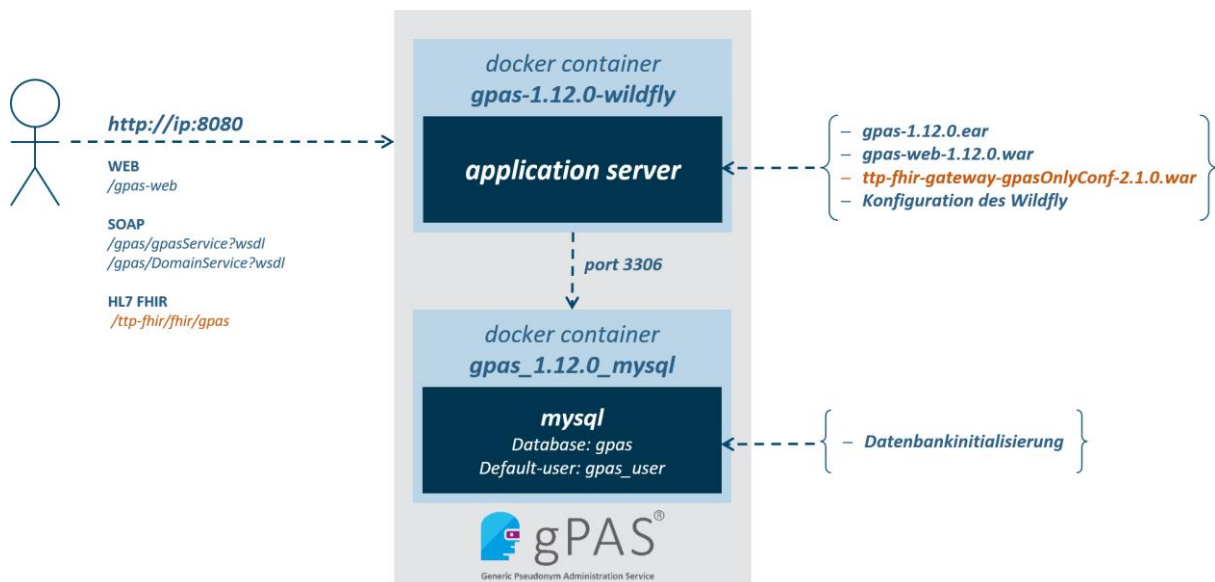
http://ip:8080

WEB
/gpas-web

SOAP
/gpas/gpasService?wsdl
/gpas/DomainService?wsdl

HL7 FHIR
/ttp-fhir/fhir/gpas

docker container
gpas-1.12.0-wildfly

application server

– gpas-1.12.0.ear
– gpas-web-1.12.0.war
– ttp-fhir-gateway-gpasOnlyConf-2.1.0.war
– Konfiguration des Wildfly

port 3306

docker container
gpas_1.12.0_mysql

mysql
Database: gpas
Default-user: gpas_user

– Datenbankinitialisierung

gPAS®
Generic Pseudonym Administration Service